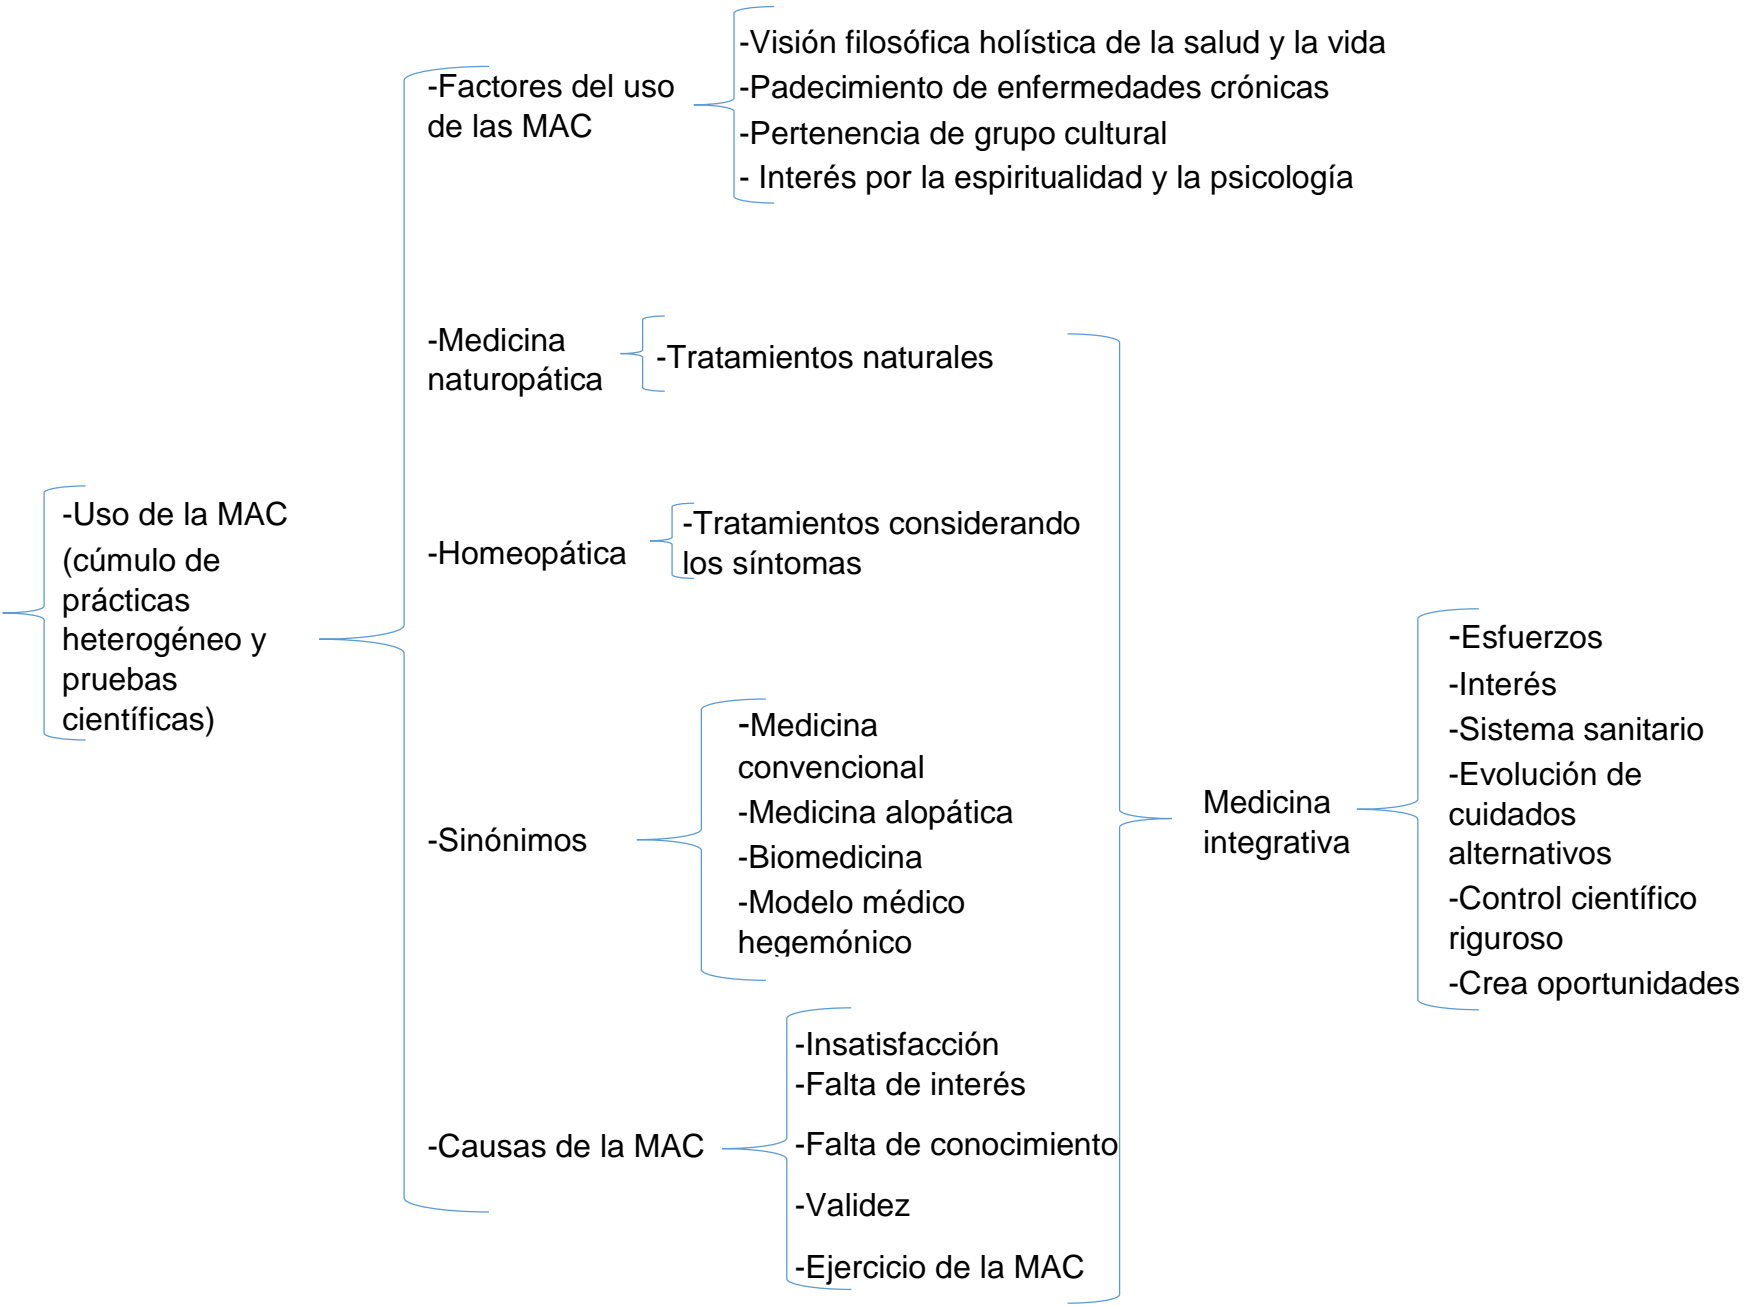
-Uso de la MAC (cúmulo de prácticas heterogéneo y pruebas científicas)

-Factores del uso de las MAC

-Visión filosófica holística de la salud y la vida
-Padecimiento de enfermedades crónicas
-Pertenencia de grupo cultural
- Interés por la espiritualidad y la psicología

-Medicina naturopática

-Tratamientos naturales

-Homeopática

-Tratamientos considerando los síntomas

-Sinónimos

-Medicina convencional
-Medicina alopática
-Biomedicina
-Modelo médico hegemónico

-Causas de la MAC

-Insatisfacción
-Falta de interés
-Falta de conocimiento
-Validez
-Ejercicio de la MAC

Medicina integrativa

-Esfuerzos
-Interés
-Sistema sanitario
-Evolución de cuidados alternativos
-Control científico riguroso
-Crea oportunidades